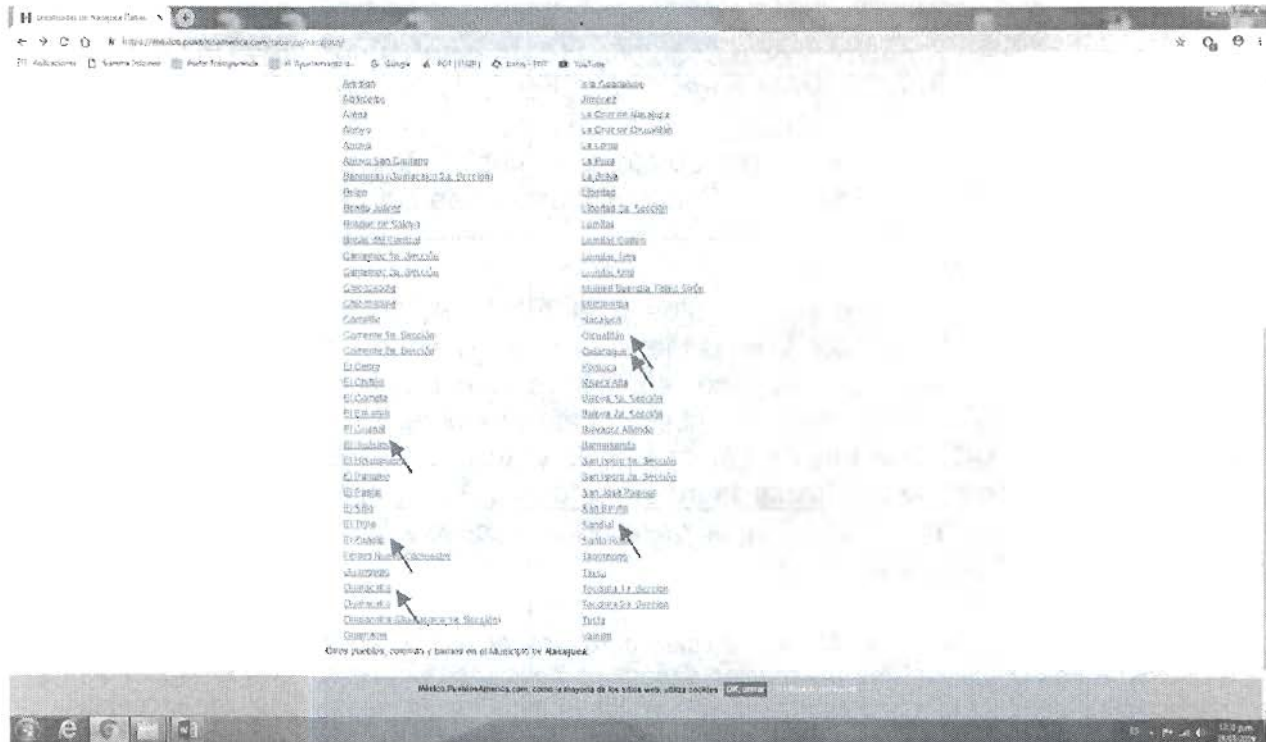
Localidades de Nacajuca Tabas... ×

https://mexico.pueblosamerica.com/tabasco/nacajuca/

Aplicaciones | Sistema Integral | Portal Transparencia | H. Ayuntamiento... | Google | PDT (ITAIP) | Entrar TRIP | YouTube

| | |
|---|---|
| Arroyo | La Guadalupe |
| Saloya | Jiménez |
| Aldea | La Cruz de Nacajuca |
| Arroyo | La Cruz de Oxiacaque |
| Arroyo | La Loma |
| Arroyo San Cayetano | La Pura |
| Banderas (Guatacalca 2a. Sección) | La Selva |
| Belén | Libertad |
| Benito Juárez | Libertad 2a. Sección |
| Bosque de Saloya | Lomitas |
| Brisas del Carrizal | Lomitas Gaitán |
| Caparroso 1a. Sección | Lomitas Tres |
| Caparroso 2a. Sección | Lomitas Uno |
| Chicozapote | Manuel Buendía Tellez Girón |
| Chichicastle | Mazateupa |
| Corralillo | Nacajuca |
| Corriente 1a. Sección | Oxiacaque |
| Corriente 2a. Sección | Olcuatitán |
| El Cedro | Pómoca |
| El Chiflón | Pajaral Alta |
| El Corcho | Pajaral 1a. Sección |
| El Encanto | Pajaral 2a. Sección |
| El Guanal | Pajaral Allende |
| El Jobal | Samarkanda |
| El Hormiguero | San Isidro 1a. Sección |
| El Paraíso | San Isidro 2a. Sección |
| El Pasto | San José Pajonal |
| El Sitio | San Simón |
| El Tigre | Sandial |
| El Zapote | Santa Rosa |
| Ferrer Nueva Generación | Tapotzingo |
| Guatacalca | Tecoluta |
| Guatacalca | Tecoluta 1a. Sección |
| Guaytalpa | Tecoluta 2a. Sección |
| Guatacalca (Guatacalca 1a. Sección) | Tucta |
| Guapinol | Vainilla |

Otros pueblos, colonias y barrios en el Municipio de Nacajuca

México.PueblosAmerica.com, como la mayoría de los sitios web, utiliza cookies. OK, cerrar

12:10 p.m.